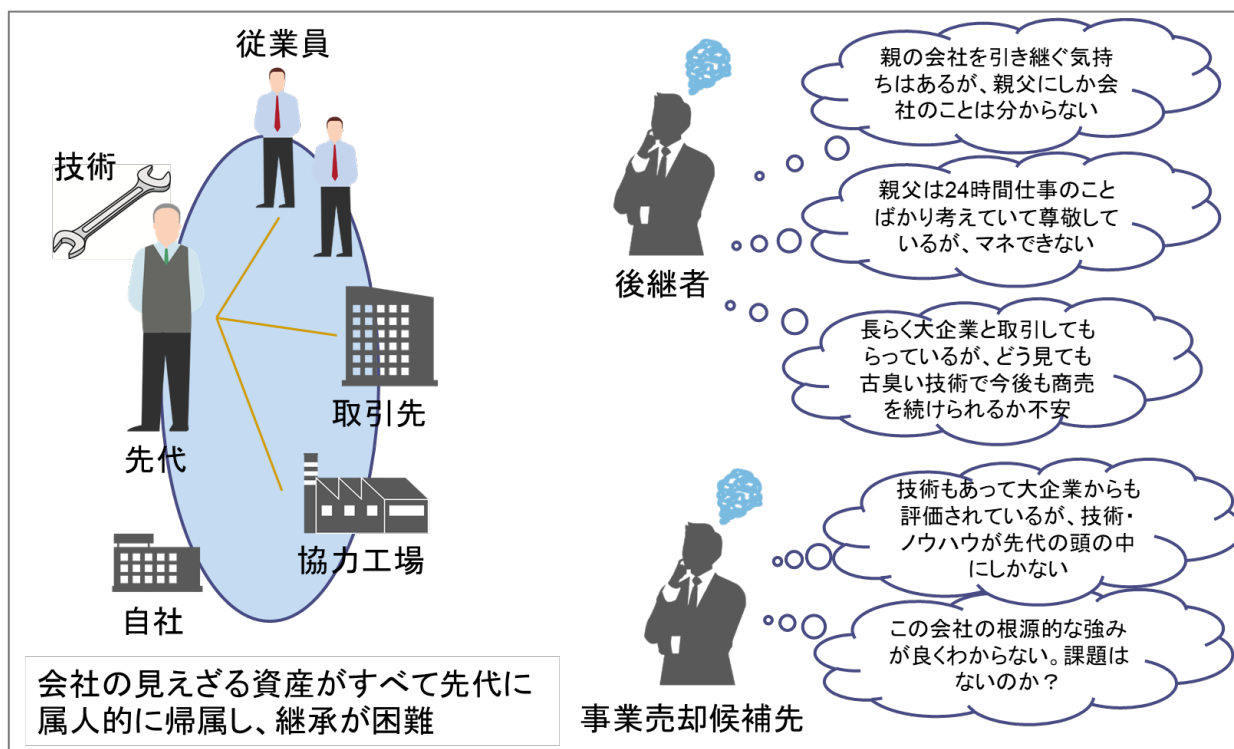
従業員

技術

取引先

先代

協力工場

自社

会社の見えざる資産がすべて先代に属人的に帰属し、継承が困難

後継者

親の会社を引き継ぐ気持ちはあるが、親父にしか会社のことは分からない

親父は24時間仕事のことばかり考えていて尊敬しているが、マネできない

長らく大企業と取引してもらっているが、どう見ても古臭い技術で今後も商売を続けられるか不安

事業売却候補先

技術もあって大企業からも評価されているが、技術・ノウハウが先代の頭の中にしかない

この会社の根源的な強みが良くわからない。課題はないのか？